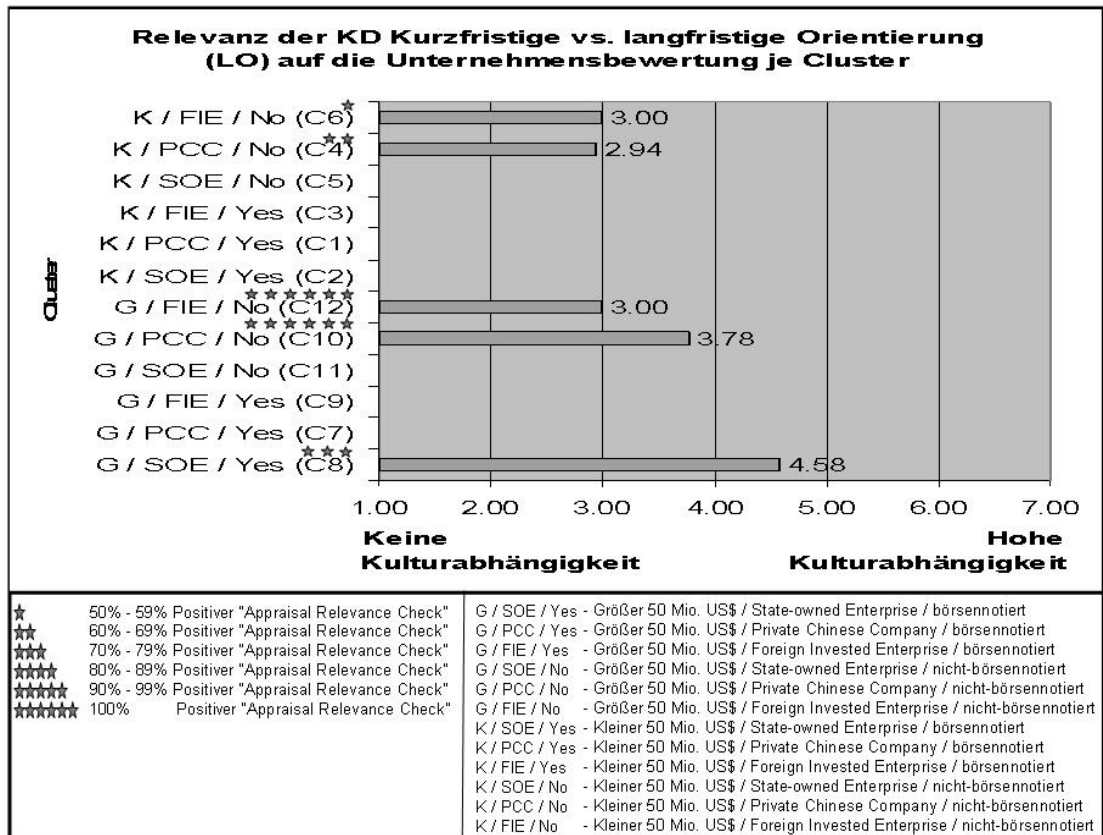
Relevanz der KD Kurzfristige vs. langfristige Orientierung (LO) auf die Unternehmensbewertung je Cluster

Cluster

K / FIE / No (C6) ★ 3.00
K / PCC / No (C4) ★★ 2.94
K / SOE / No (C5)
K / FIE / Yes (C3)
K / PCC / Yes (C1)
K / SOE / Yes (C2)
G / FIE / No (C12) ★★★★★★ 3.00
G / PCC / No (C10) ★★★★★★ 3.78
G / SOE / No (C11)
G / FIE / Yes (C9)
G / PCC / Yes (C7)
G / SOE / Yes (C8) ★★★ 4.58

1.00 2.00 3.00 4.00 5.00 6.00 7.00

Keine Kulturabhängigkeit

Hohe Kulturabhängigkeit

★ 50% - 59% Positiver "Appraisal Relevance Check"
★★ 60% - 69% Positiver "Appraisal Relevance Check"
★★★ 70% - 79% Positiver "Appraisal Relevance Check"
★★★★ 80% - 89% Positiver "Appraisal Relevance Check"
★★★★★ 90% - 99% Positiver "Appraisal Relevance Check"
★★★★★★ 100% Positiver "Appraisal Relevance Check"

G / SOE / Yes - Größer 50 Mio. US$ / State-owned Enterprise / börsennotiert
G / PCC / Yes - Größer 50 Mio. US$ / Private Chinese Company / börsennotiert
G / FIE / Yes - Größer 50 Mio. US$ / Foreign Invested Enterprise / börsennotiert
G / SOE / No - Größer 50 Mio. US$ / State-owned Enterprise / nicht-börsennotiert
G / PCC / No - Größer 50 Mio. US$ / Private Chinese Company / nicht-börsennotiert
G / FIE / No - Größer 50 Mio. US$ / Foreign Invested Enterprise / nicht-börsennotiert
K / SOE / Yes - Kleiner 50 Mio. US$ / State-owned Enterprise / börsennotiert
K / PCC / Yes - Kleiner 50 Mio. US$ / Private Chinese Company / börsennotiert
K / FIE / Yes - Kleiner 50 Mio. US$ / Foreign Invested Enterprise / börsennotiert
K / SOE / No - Kleiner 50 Mio. US$ / State-owned Enterprise / nicht-börsennotiert
K / PCC / No - Kleiner 50 Mio. US$ / Private Chinese Company / nicht-börsennotiert
K / FIE / No - Kleiner 50 Mio. US$ / Foreign Invested Enterprise / nicht-börsennotiert